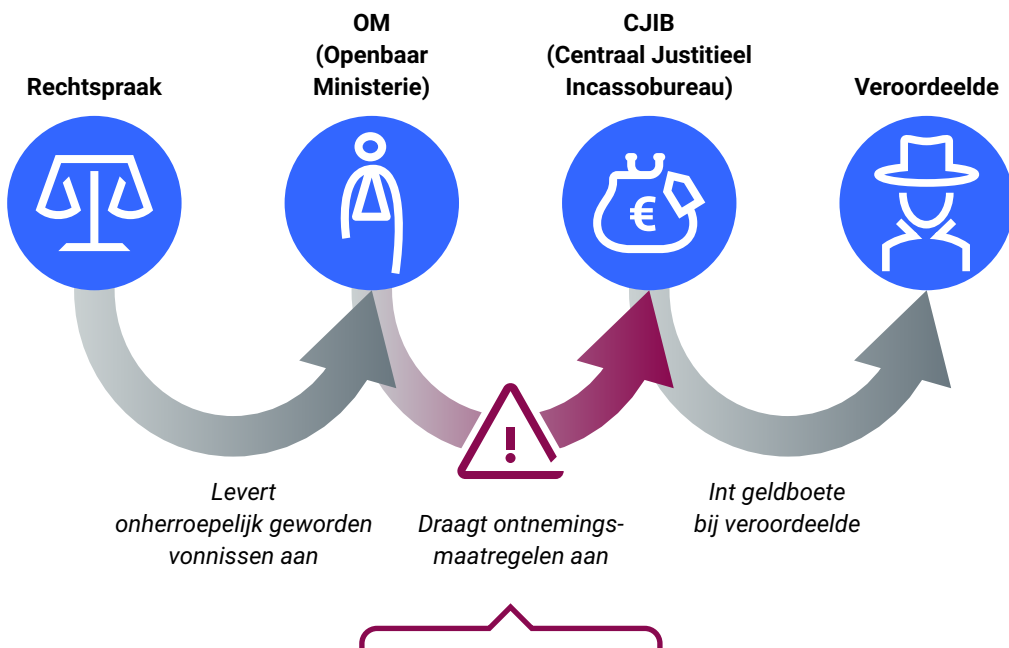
Rechtspraak

OM (Openbaar Ministerie)

CJIB (Centraal Justitieel Incassobureau)

Veroordeelde

€

Levert onherroepelijk geworden vonnissen aan

Draagt ontnemingsmaatregelen aan

Int geldboete bij veroordeelde